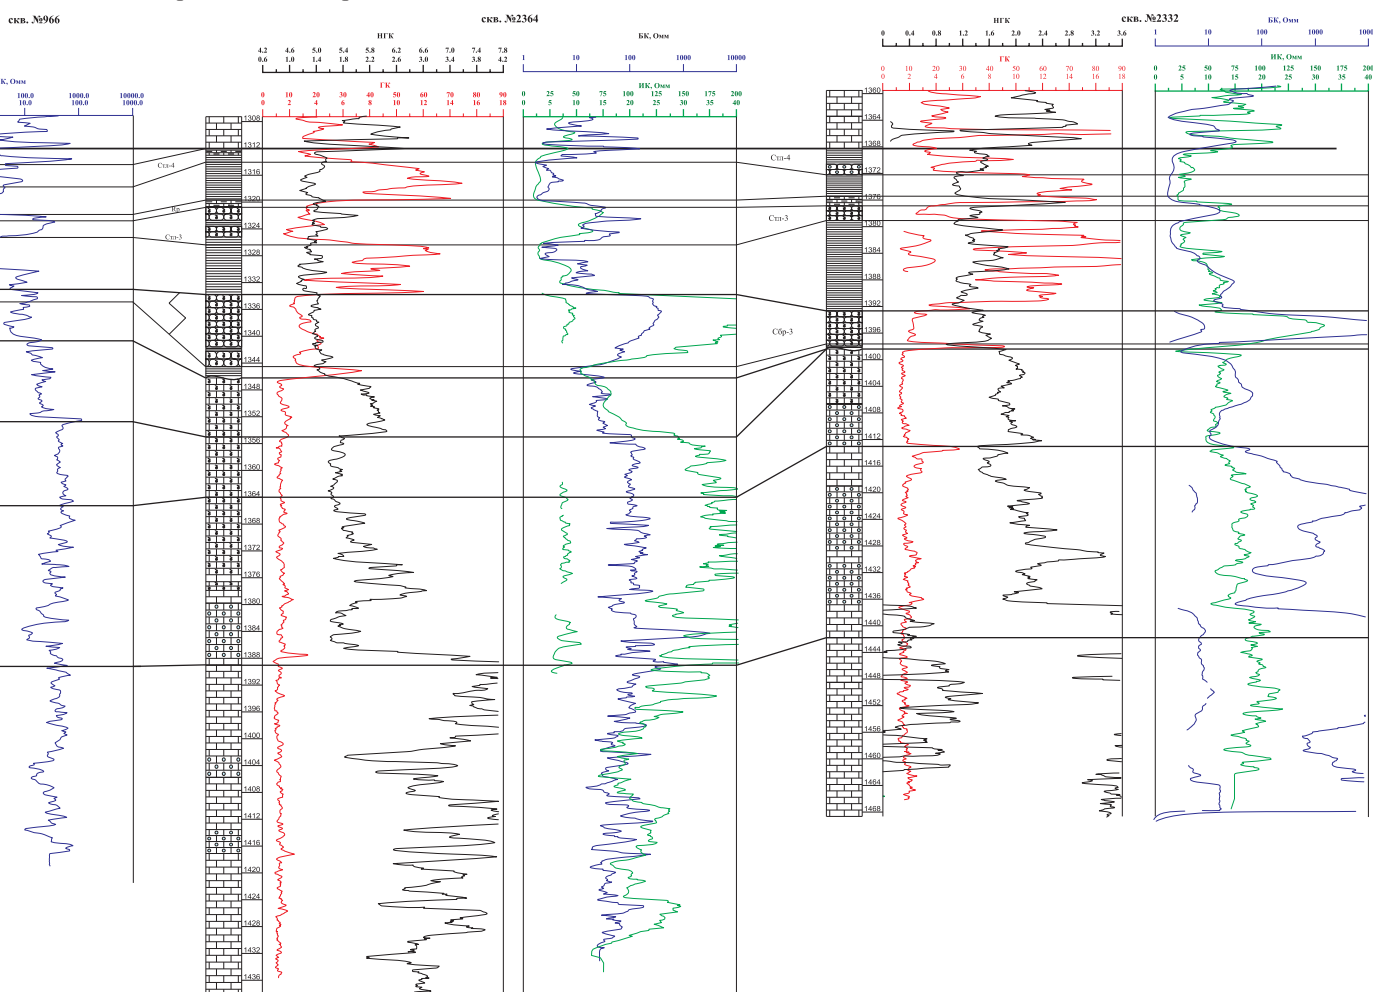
скв. №966

К, Омм
100.0 10.0
1000.0 100.0
10000.0 1000.0

Стл-4
Кв.
Стл-3

скв. №2364

НГК
4.2 4.6 5.0 5.4 5.8 6.2 6.6 7.0 7.4 7.8
0.6 1.0 1.4 1.8 2.2 2.6 3.0 3.4 3.8 4.2

ГК
0 10 20 30 40 50 60 70 80 90
0 2 4 6 8 10 12 14 16 18

БК, Омм
1 10 100 1000 10000

ИК, Омм
0 25 50 75 100 125 150 175 200
0 5 10 15 20 25 30 35 40

1308
1312
1316
1320
1324
1328
1332
1336
1340
1344
1348
1352
1356
1360
1364
1368
1372
1376
1380
1384
1388
1392
1396
1400
1404
1408
1412
1416
1420
1424
1428
1432
1436

Стл-4
Стл-3
Сбр-3

скв. №2332

НГК
0 0.4 0.8 1.2 1.6 2.0 2.4 2.8 3.2 3.6

ГК
0 10 20 30 40 50 60 70 80 90
0 2 4 6 8 10 12 14 16 18

БК, Омм
1 10 100 1000 1000

ИК, Омм
0 25 50 75 100 125 150 175 200
0 5 10 15 20 25 30 35 40

1360
1364
1368
1372
1376
1380
1384
1388
1392
1396
1400
1404
1408
1412
1416
1420
1424
1428
1432
1436
1440
1444
1448
1452
1456
1460
1464
1468